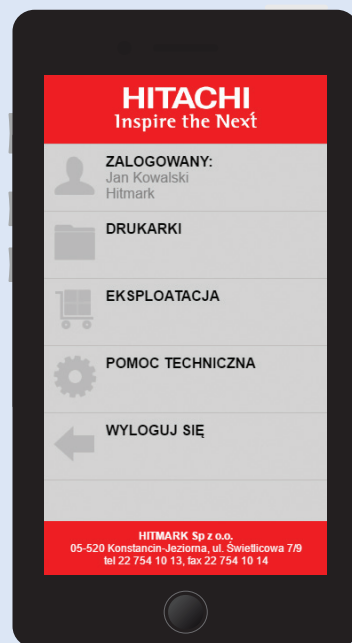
HITACHI
Inspire the Next

ZALOGOWANY:
Jan Kowalski
Hitmark

DRUKARKI

EKSPLOATACJA

POMOC TECHNICZNA

WYLOGUJ SIĘ

HITMARK Sp z o.o.
05-520 Konstancin-Jeziorna, ul. Świetlicowa 7/9
tel 22 754 10 13, fax 22 754 10 14